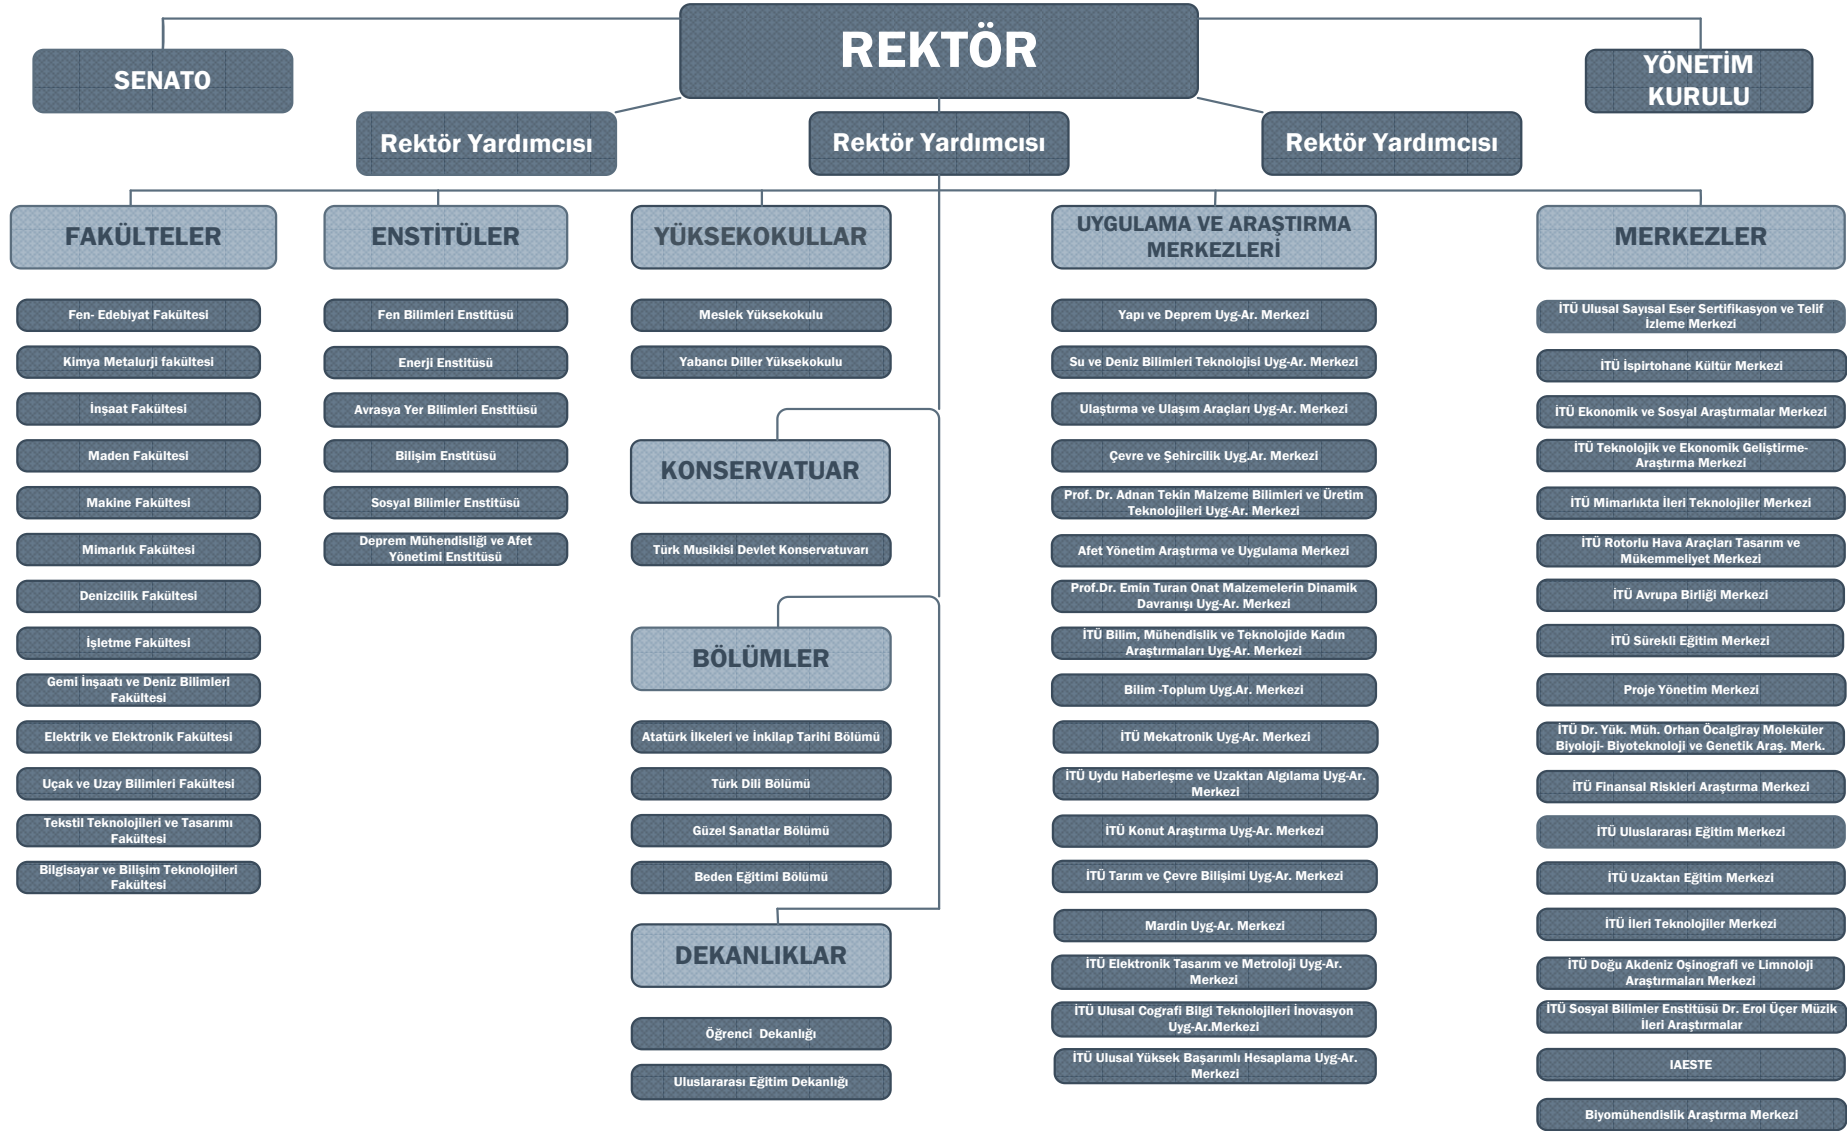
REKTÖR

SENATO

YÖNETİM KURULU

Rektör Yardımcısı

Rektör Yardımcısı

Rektör Yardımcısı

FAKÜLTELER

Fen- Edebiyat Fakültesi

Kimya Metalurji fakültesi

İnşaat Fakültesi

Maden Fakültesi

Makine Fakültesi

Mimarlık Fakültesi

Denizcilik Fakültesi

İşletme Fakültesi

Gemi İnşaatı ve Deniz Bilimleri Fakültesi

Elektrik ve Elektronik Fakültesi

Uçak ve Uzay Bilimleri Fakültesi

Tekstil Teknolojileri ve Tasarımı Fakültesi

Bilgisayar ve Bilişim Teknolojileri Fakültesi

ENSTİTÜLER

Fen Bilimleri Enstitüsü

Enerji Enstitüsü

Avrasya Yer Bilimleri Enstitüsü

Bilişim Enstitüsü

Sosyal Bilimler Enstitüsü

Deprem Mühendisliği ve Afet Yönetimi Enstitüsü

YÜKSEKOKULLAR

Meslek Yüksekokulu

Yabancı Diller Yüksekokulu

KONSERVATUAR

Türk Musikisi Devlet Konservatuvarı

BÖLÜMLER

Atatürk İlkeleri ve İnkılap Tarihi Bölümü

Türk Dili Bölümü

Güzel Sanatlar Bölümü

Beden Eğitimi Bölümü

DEKANLIKLAR

Öğrenci Dekanlığı

Uluslararası Eğitim Dekanlığı

UYGULAMA VE ARAŞTIRMA MERKEZLERİ

Yapı ve Deprem Uyg-Ar. Merkezi

Su ve Deniz Bilimleri Teknolojisi Uyg-Ar. Merkezi

Ulaştırma ve Ulaşım Araçları Uyg-Ar. Merkezi

Çevre ve Şehircilik Uyg.Ar. Merkezi

Prof. Dr. Adnan Tekin Malzeme Bilimleri ve Üretim Teknolojileri Uyg-Ar. Merkezi

Afet Yönetim Araştırma ve Uygulama Merkezi

Prof.Dr. Emin Turan Onat Malzemelerin Dinamik Davranışı Uyg-Ar. Merkezi

İTÜ Bilim, Mühendislik ve Teknolojide Kadın Araştırmaları Uyg-Ar. Merkezi

Bilim -Toplum Uyg.Ar. Merkezi

İTÜ Mekatronik Uyg-Ar. Merkezi

İTÜ Uydu Haberleşme ve Uzaktan Algılama Uyg-Ar. Merkezi

İTÜ Konut Araştırma Uyg-Ar. Merkezi

İTÜ Tarım ve Çevre Bilişimi Uyg-Ar. Merkezi

Mardin Uyg-Ar. Merkezi

İTÜ Elektronik Tasarım ve Metroloji Uyg-Ar. Merkezi

İTÜ Ulusal Cografi Bilgi Teknolojileri İnovasyon Uyg-Ar.Merkezi

İTÜ Ulusal Yüksek Başarımlı Hesaplama Uyg-Ar. Merkezi

MERKEZLER

İTÜ Ulusal Sayısal Eser Sertifikasyon ve Telif İzleme Merkezi

İTÜ İspirtohane Kültür Merkezi

İTÜ Ekonomik ve Sosyal Araştırmalar Merkezi

İTÜ Teknolojik ve Ekonomik Geliştirme-Araştırma Merkezi

İTÜ Mimarlıkta İleri Teknolojiler Merkezi

İTÜ Rotorlu Hava Araçları Tasarım ve Mükemmelliyet Merkezi

İTÜ Avrupa Birliği Merkezi

İTÜ Sürekli Eğitim Merkezi

Proje Yönetim Merkezi

İTÜ Dr. Yük. Müh. Orhan Öcalgiray Moleküler Biyoloji- Biyoteknoloji ve Genetik Araş. Merk.

İTÜ Finansal Riskleri Araştırma Merkezi

İTÜ Uluslararası Eğitim Merkezi

İTÜ Uzaktan Eğitim Merkezi

İTÜ İleri Teknolojiler Merkezi

İTÜ Doğu Akdeniz Oşinografi ve Limnoloji Araştırmaları Merkezi

İTÜ Sosyal Bilimler Enstitüsü Dr. Erol Üçer Müzik İleri Araştırmalar

IAESTE

Biyomühendislik Araştırma Merkezi